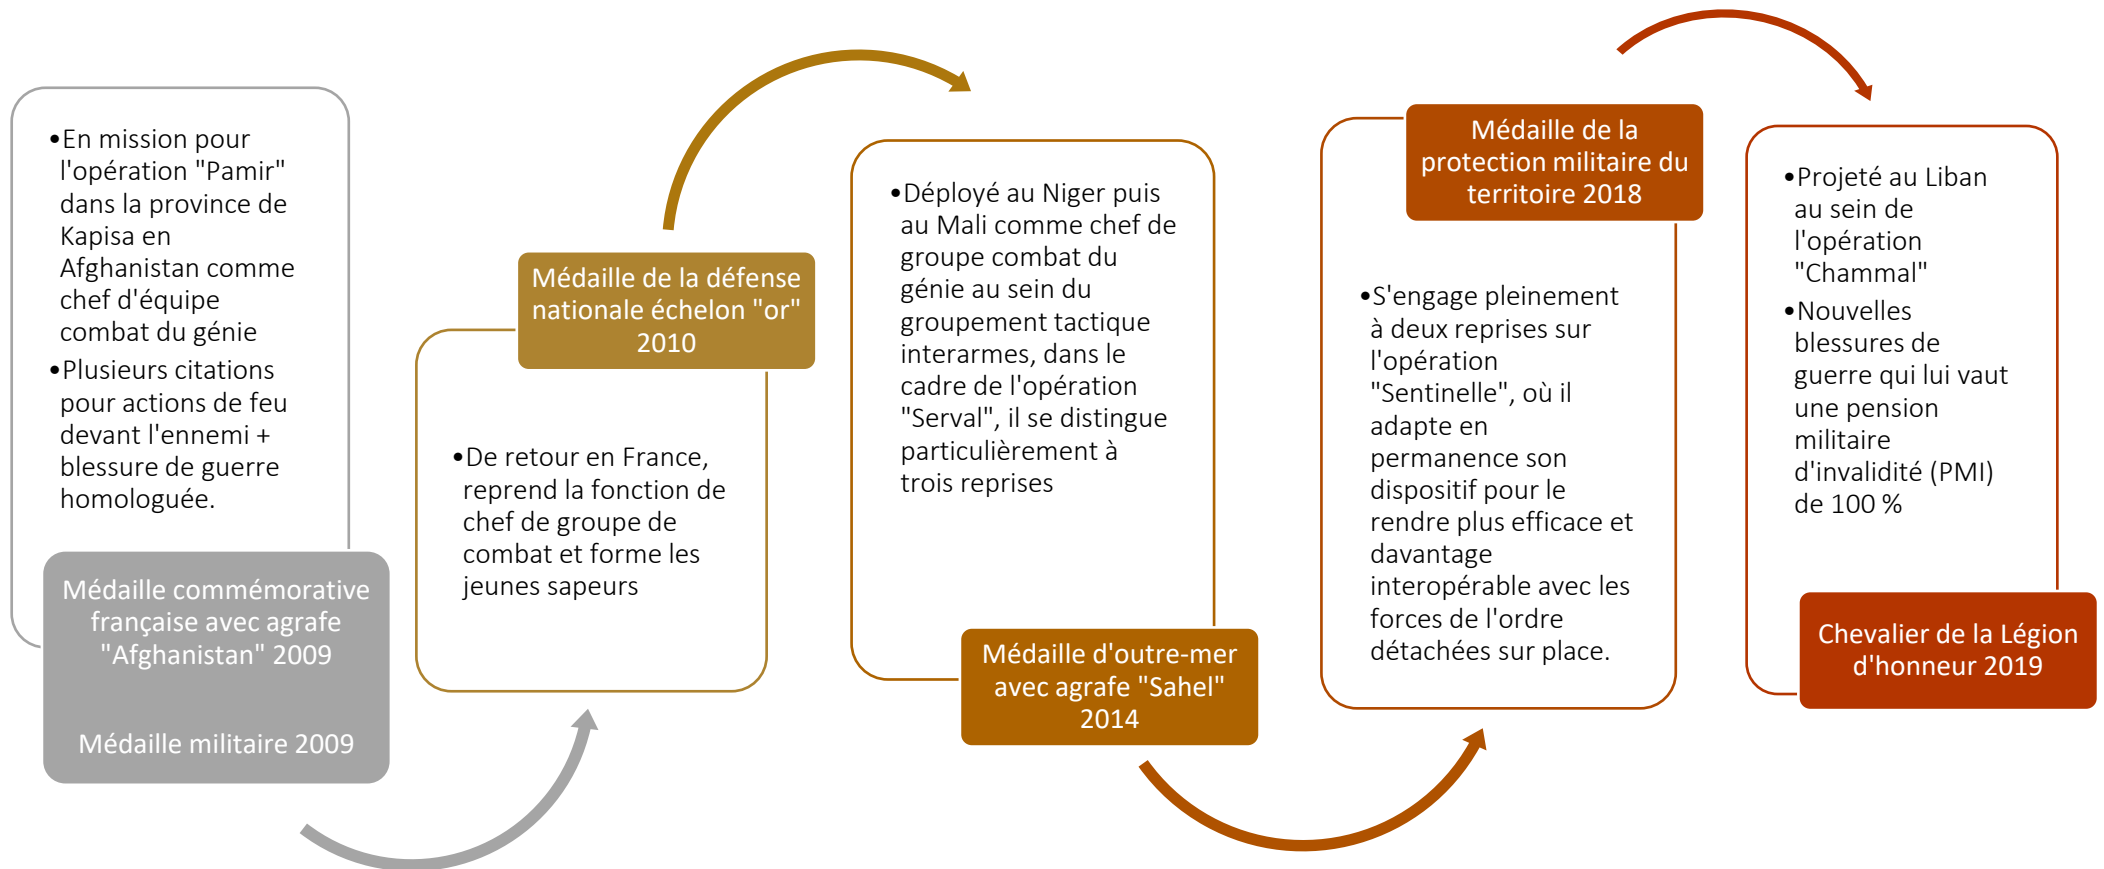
•En mission pour l'opération "Pamir" dans la province de Kapisa en Afghanistan comme chef d'équipe combat du génie
•Plusieurs citations pour actions de feu devant l'ennemi + blessure de guerre homologuée.

Médaille commémorative française avec agrafe "Afghanistan" 2009

Médaille militaire 2009

Médaille de la défense nationale échelon "or" 2010

•De retour en France, reprend la fonction de chef de groupe de combat et forme les jeunes sapeurs

•Déployé au Niger puis au Mali comme chef de groupe combat du génie au sein du groupement tactique interarmes, dans le cadre de l'opération "Serval", il se distingue particulièrement à trois reprises

Médaille d'outre-mer avec agrafe "Sahel" 2014

Médaille de la protection militaire du territoire 2018

•S'engage pleinement à deux reprises sur l'opération "Sentinelle", où il adapte en permanence son dispositif pour le rendre plus efficace et davantage interopérable avec les forces de l'ordre détachées sur place.

•Projeté au Liban au sein de l'opération "Chammal"
•Nouvelles blessures de guerre qui lui vaut une pension militaire d'invalidité (PMI) de 100 %

Chevalier de la Légion d'honneur 2019